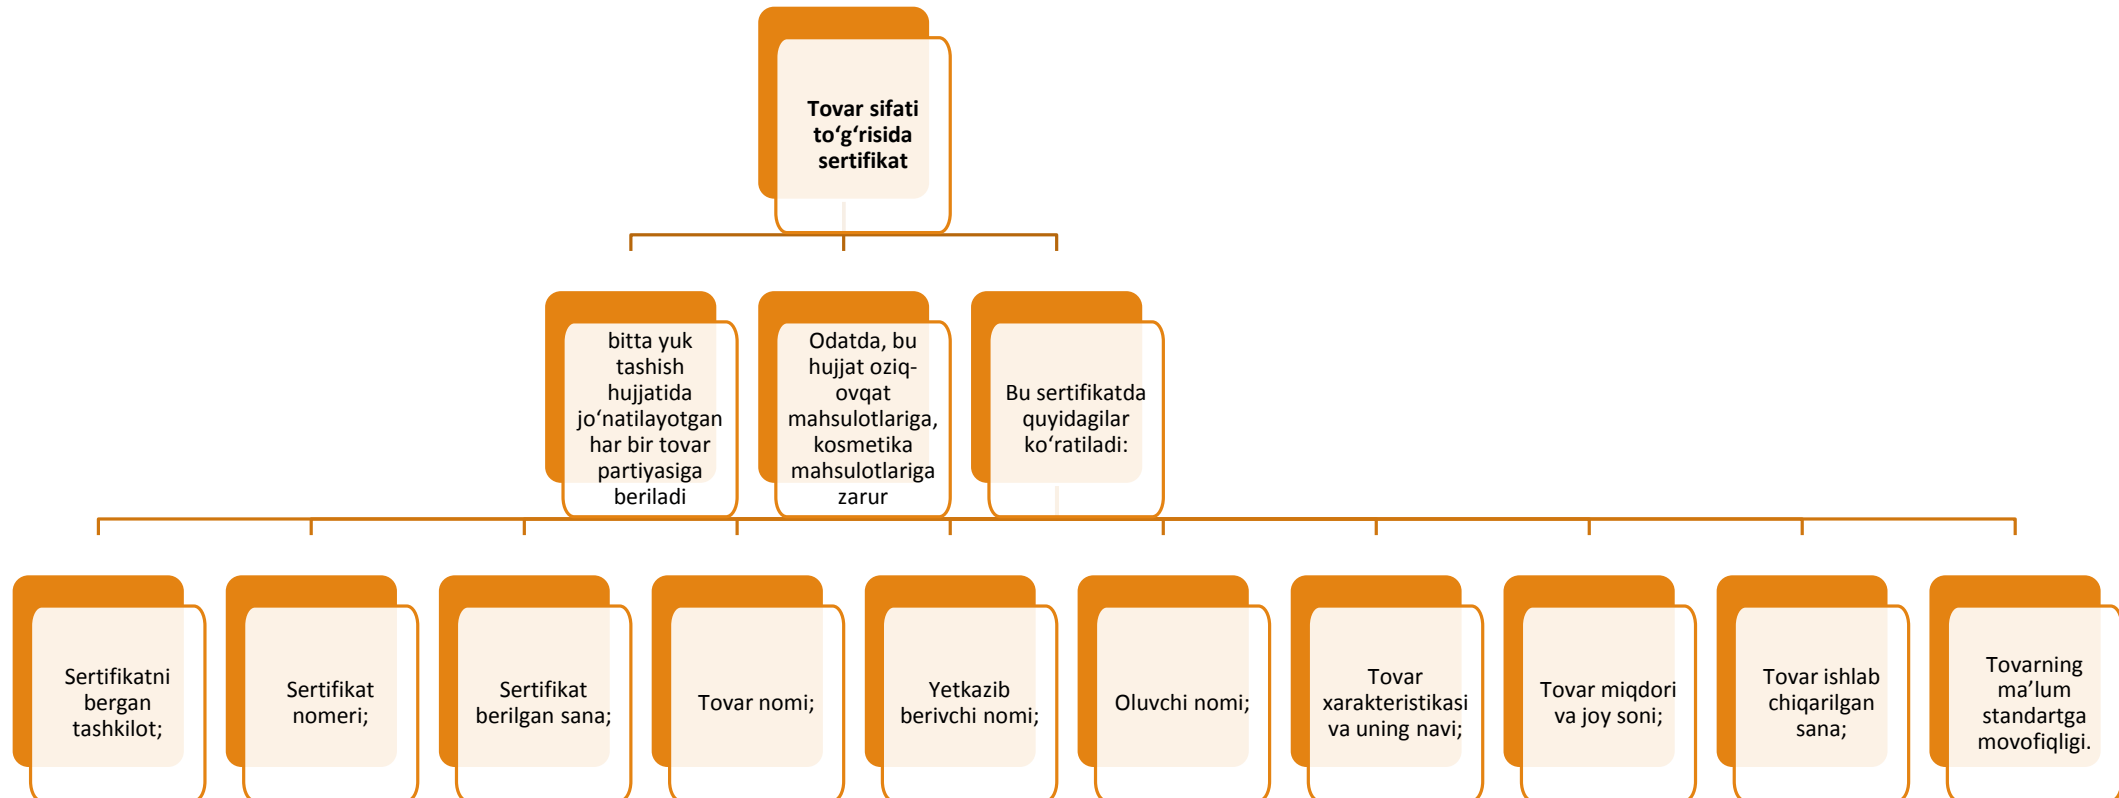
Tovar sifati to‘g‘risida sertifikat

bitta yuk tashish hujjatida jo‘natilayotgan har bir tovar partiyasiga beriladi

Odatda, bu hujjat oziq-ovqat mahsulotlariga, kosmetika mahsulotlariga zarur

Bu sertifikatda quyidagilar ko‘ratiladi:

Sertifikatni bergan tashkilot;

Sertifikat nomeri;

Sertifikat berilgan sana;

Tovar nomi;

Yetkazib berivchi nomi;

Oluvchi nomi;

Tovar xarakteristikasi va uning navi;

Tovar miqdori va joy soni;

Tovar ishlab chiqarilgan sana;

Tovarning ma’lum standartga movofiqligi.